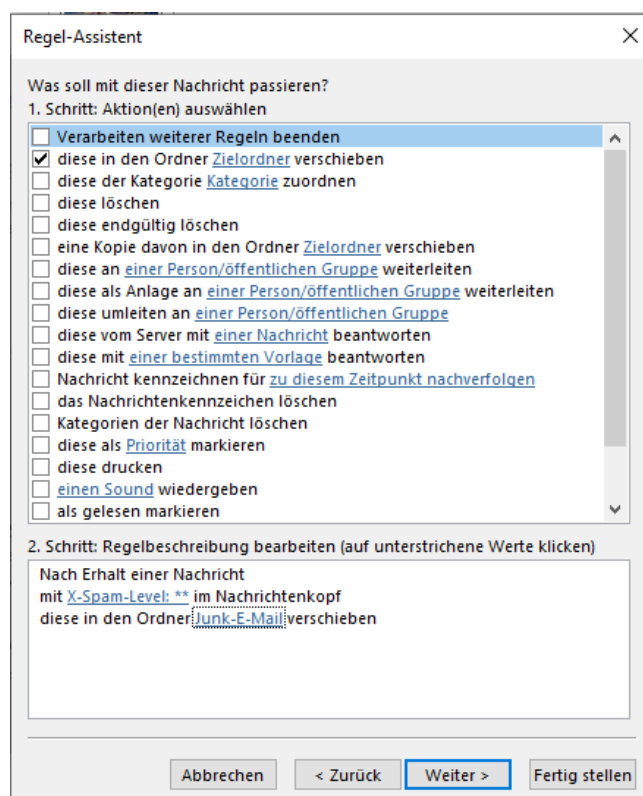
Regel-Assistent

Was soll mit dieser Nachricht passieren?
1. Schritt: Aktion(en) auswählen

Verarbeiten weiterer Regeln beenden
diese in den Ordner Zielordner verschieben
diese der Kategorie Kategorie zuordnen
diese löschen
diese endgültig löschen
eine Kopie davon in den Ordner Zielordner verschieben
diese an einer Person/öffentlichen Gruppe weiterleiten
diese als Anlage an einer Person/öffentlichen Gruppe weiterleiten
diese umleiten an einer Person/öffentlichen Gruppe
diese vom Server mit einer Nachricht beantworten
diese mit einer bestimmten Vorlage beantworten
Nachricht kennzeichnen für zu diesem Zeitpunkt nachverfolgen
das Nachrichtenkennzeichen löschen
Kategorien der Nachricht löschen
diese als Priorität markieren
diese drucken
einen Sound wiedergeben
als gelesen markieren

2. Schritt: Regelbeschreibung bearbeiten (auf unterstrichene Werte klicken)

Nach Erhalt einer Nachricht
mit X-Spam-Level: ** im Nachrichtenkopf
diese in den Ordner Junk-E-Mail verschieben

Abbrechen | < Zurück | Weiter > | Fertig stellen